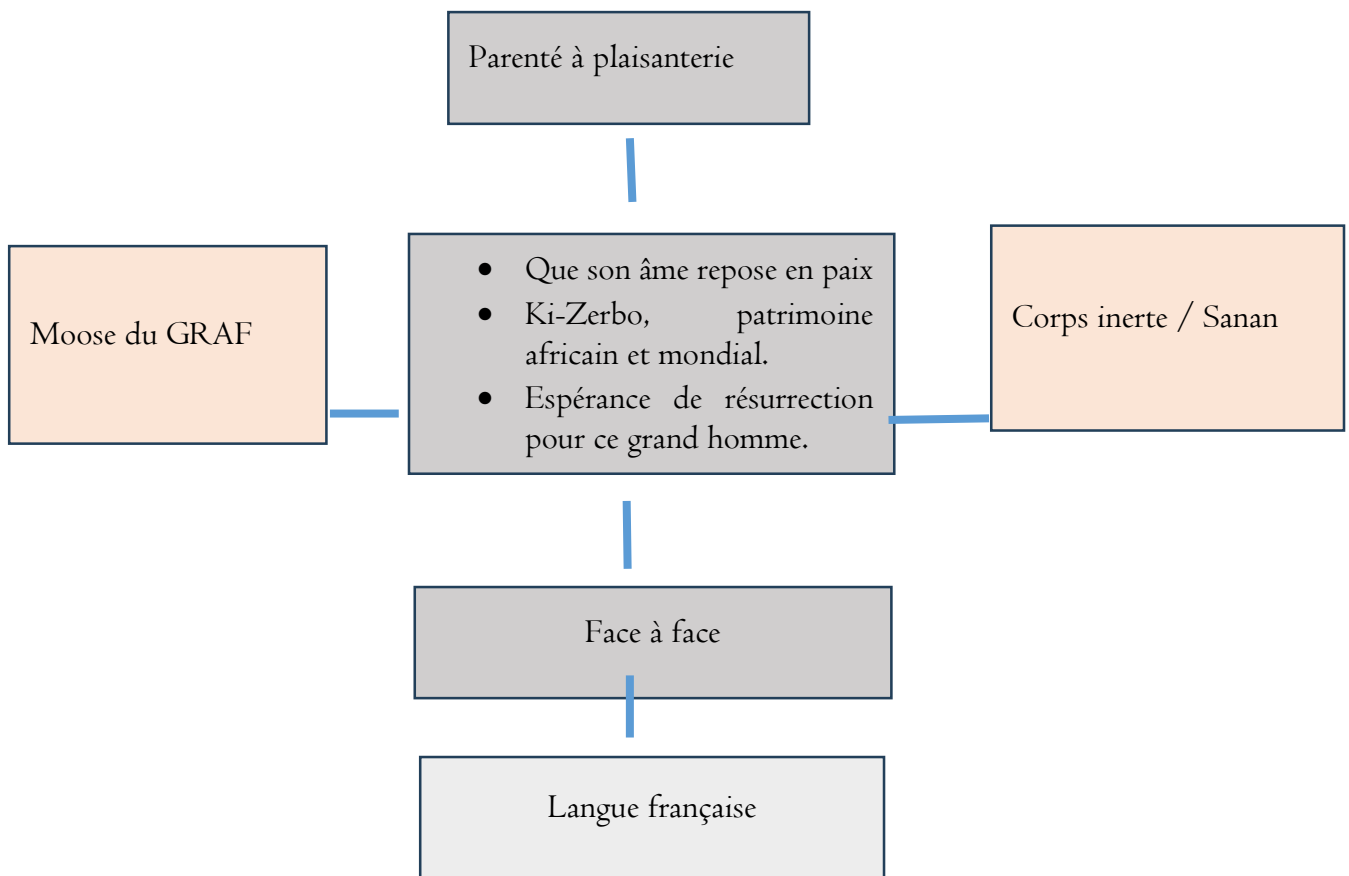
Parenté à plaisanterie

Moose du GRAF

- Que son âme repose en paix
- Ki-Zerbo, patrimoine africain et mondial.
- Espérance de résurrection pour ce grand homme.

Corps inerte / Sanan

Face à face

Langue française